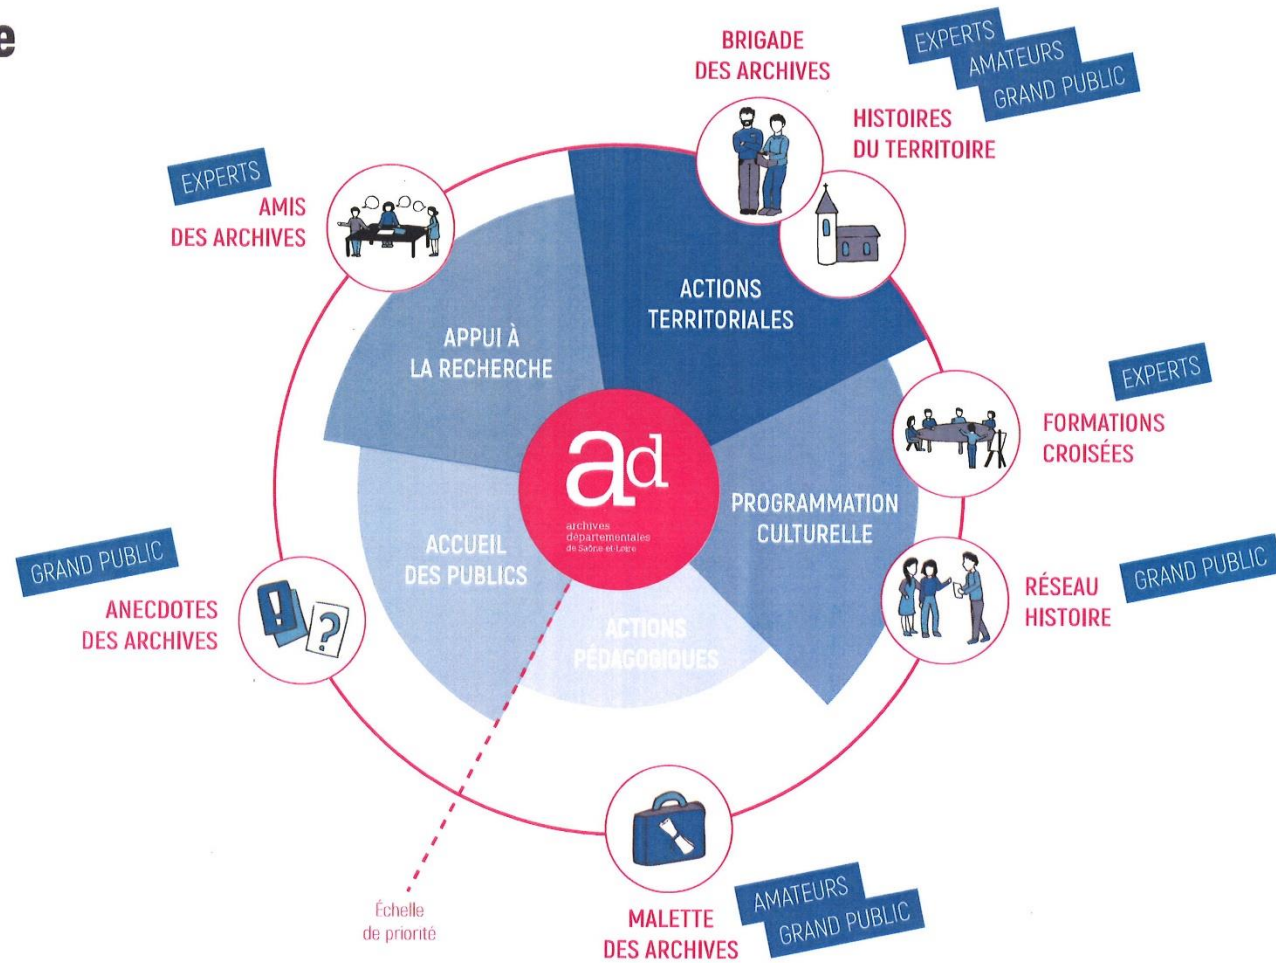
e

BRIGADE DES ARCHIVES

EXPERTS
AMATEURS
GRAND PUBLIC

HISTOIRES DU TERRITOIRE

EXPERTS

AMIS DES ARCHIVES

ACTIONS TERRITORIALES

APPUI À LA RECHERCHE

EXPERTS

FORMATIONS CROISÉES

ad
archives départementales de Saône-et-Loire

PROGRAMMATION CULTURELLE

GRAND PUBLIC

ACCUEIL DES PUBLICS

RÉSEAU HISTOIRE

GRAND PUBLIC

ANECDOTES DES ARCHIVES

ACTIONS PÉDAGOGIQUES

Échelle de priorité

MALETTE DES ARCHIVES

AMATEURS
GRAND PUBLIC